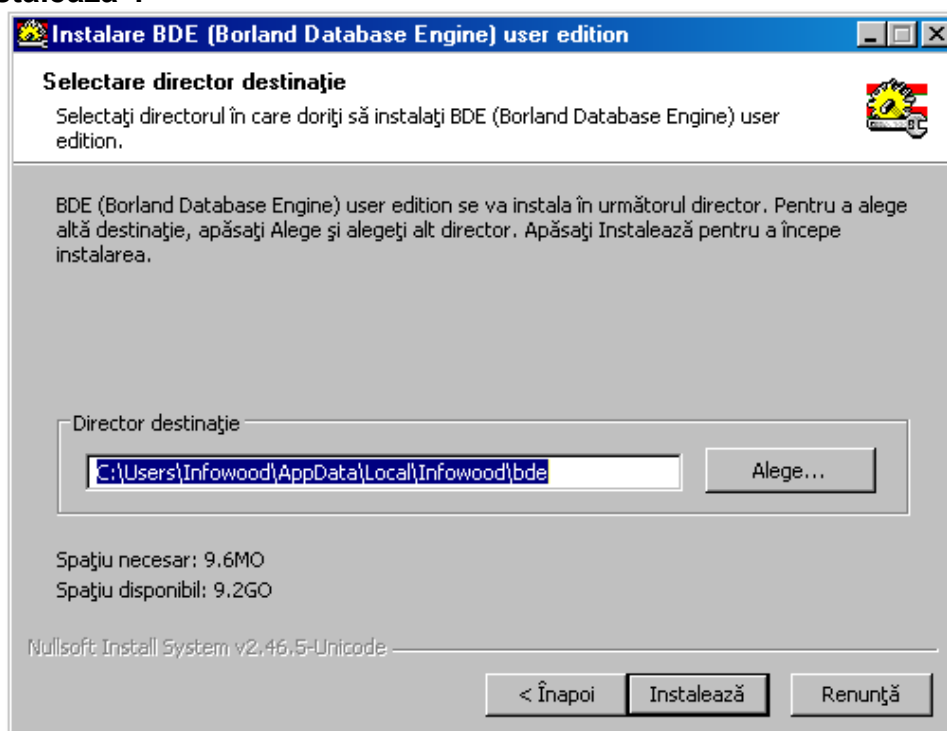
stalează".

Instalare BDE (Borland Database Engine) user edition

Selectare director destinaţie

Selectaţi directorul în care doriţi să instalaţi BDE (Borland Database Engine) user edition.

BDE (Borland Database Engine) user edition se va instala în următorul director. Pentru a alege altă destinaţie, apăsaţi Alege şi alegeţi alt director. Apăsaţi Instalează pentru a începe instalarea.

Director destinaţie

C:\Users\Infowood\AppData\Local\Infowood\bde

Alege...

Spaţiu necesar: 9.6MO

Spaţiu disponibil: 9.2GO

Nullsoft Install System v2.46.5-Unicode

< Înapoi

Instalează

Renunţă